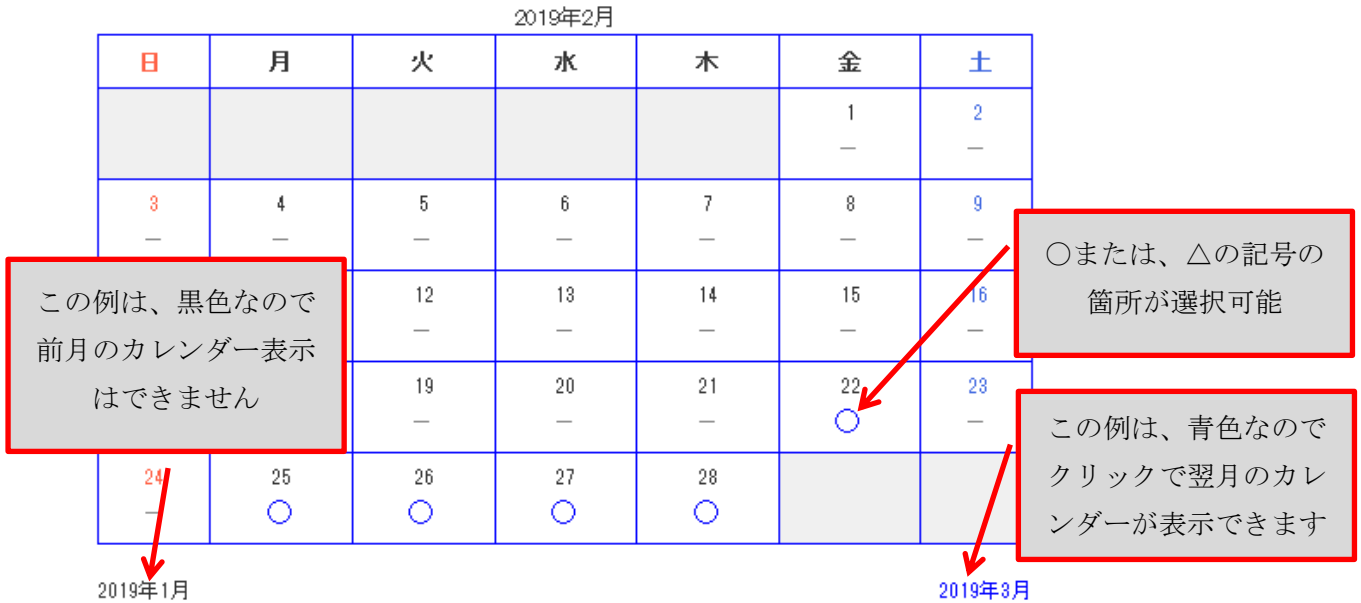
2019年2月

| 日 | 月 | 火 | 水 | 木 | 金 | 土 |
|---|---|---|---|---|---|---|
| | | | | | 1<br>— | 2<br>— |
| 3<br>— | 4<br>— | 5<br>— | 6<br>— | 7<br>— | 8<br>— | 9<br>— |
| | | 12<br>— | 13<br>— | 14<br>— | 15<br>— | 16<br>— |
| | | 19<br>— | 20<br>— | 21<br>— | 22<br>○ | 23<br>— |
| 24<br>— | 25<br>○ | 26<br>○ | 27<br>○ | 28<br>○ | | |

この例は、黒色なので前月のカレンダー表示はできません

○または、△の記号の箇所が選択可能

この例は、青色なのでクリックで翌月のカレンダーが表示できます

2019年1月

2019年3月